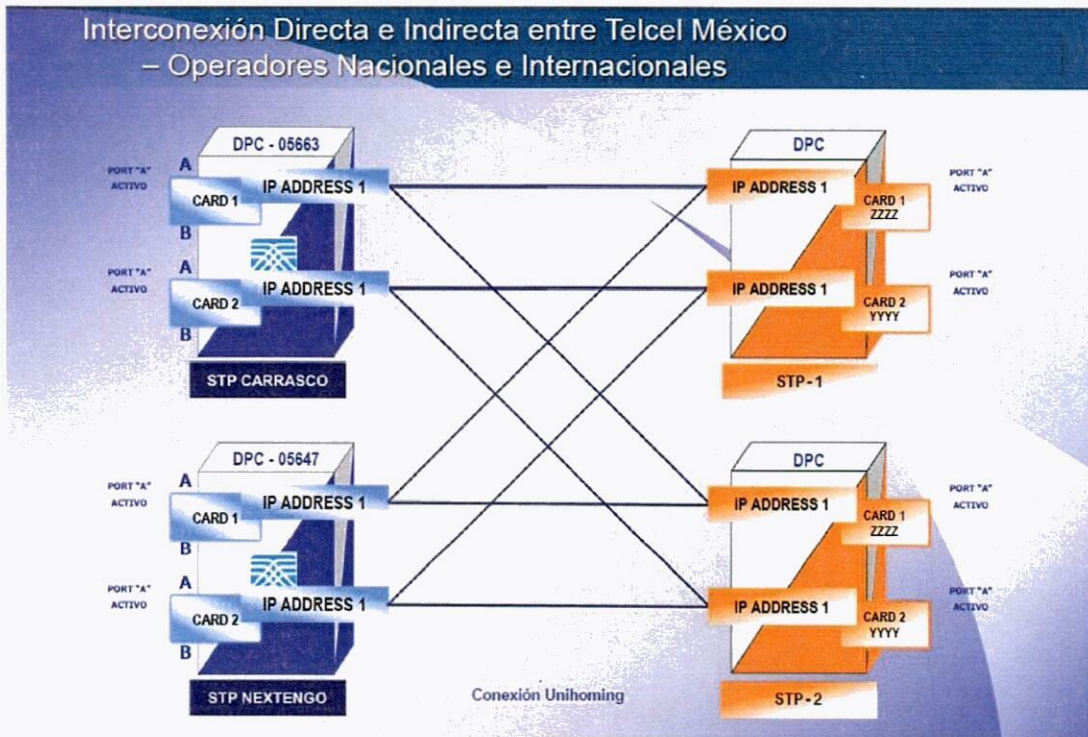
Interconexión Directa e Indirecta entre Telcel México – Operadores Nacionales e Internacionales

DPC - 05663

PORT "A" ACTIVO

A

CARD 1

IP ADDRESS 1

B

PORT "A" ACTIVO

A

CARD 2

IP ADDRESS 1

B

STP CARRASCO

DPC

IP ADDRESS 1

CARD 1 ZZZZ

PORT "A" ACTIVO

IP ADDRESS 1

CARD 2 YYYY

PORT "A" ACTIVO

STP-1

DPC - 05647

PORT "A" ACTIVO

A

CARD 1

IP ADDRESS 1

B

PORT "A" ACTIVO

A

CARD 2

IP ADDRESS 1

B

STP NEXTENGO

DPC

IP ADDRESS 1

CARD 1 ZZZZ

PORT "A" ACTIVO

IP ADDRESS 1

CARD 2 YYYY

PORT "A" ACTIVO

STP-2

Conexión Unihoming